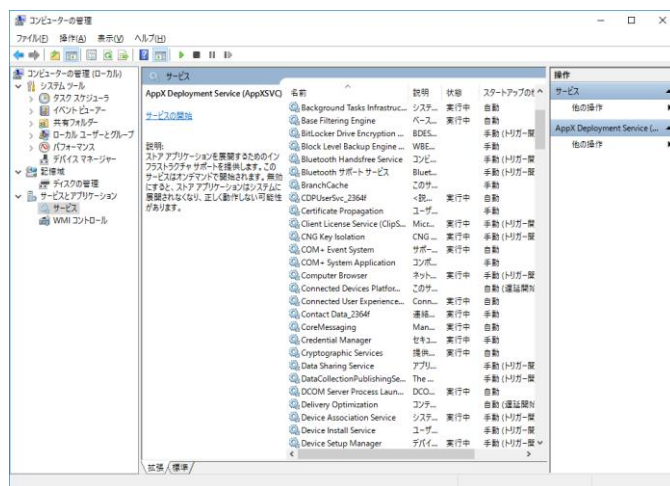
コンピューターの管理

ファイル(F) 操作(A) 表示(V) ヘルプ(H)

コンピューターの管理 (ローカル)
システム ツール
タスク スケジューラ
イベント ビューアー
共有フォルダー
ローカル ユーザーとグループ
パフォーマンス
デバイス マネージャー
記憶域
ディスクの管理
サービスとアプリケーション
サービス
WMI コントロール

サービス

AppX Deployment Service (AppXSVC)

サービスの開始

説明:
ストア アプリケーションを展開するためのインフラストラクチャ サポートを提供します。このサービスはオンデマンドで開始されます。無効にすると、ストア アプリケーションはシステムに展開されなくなり、正しく動作しない可能性があります。

| 名前 | 説明 | 状態 | スタートアップの種 |
|---|---|---|---|
| Background Tasks Infrastruc... | システ... | 実行中 | 自動 |
| Base Filtering Engine | ベース... | 実行中 | 自動 |
| BitLocker Drive Encryption ... | BDES... | | 手動 (トリガー開 |
| Block Level Backup Engine ... | WBE... | | 手動 |
| Bluetooth Handsfree Service | コンピ... | | 手動 (トリガー開 |
| Bluetooth サポート サービス | Bluet... | | 手動 (トリガー開 |
| BranchCache | このサ... | | 手動 |
| CDPUserSvc_2364f | <読... | 実行中 | 自動 |
| Certificate Propagation | ユーザ... | | 手動 |
| Client License Service (ClipS... | Micr... | 実行中 | 手動 (トリガー開 |
| CNG Key Isolation | CNG ... | 実行中 | 手動 (トリガー開 |
| COM+ Event System | サポー... | 実行中 | 自動 |
| COM+ System Application | コンポ... | | 手動 |
| Computer Browser | ネット... | 実行中 | 手動 (トリガー開 |
| Connected Devices Platfor... | このサ... | | 自動 (遅延開始 |
| Connected User Experience... | Conn... | 実行中 | 自動 |
| Contact Data_2364f | 連絡... | 実行中 | 手動 |
| CoreMessaging | Man... | 実行中 | 自動 |
| Credential Manager | セキュ... | 実行中 | 手動 |
| Cryptographic Services | 提供... | 実行中 | 自動 |
| Data Sharing Service | アプリ... | | 手動 (トリガー開 |
| DataCollectionPublishingSe... | The ... | | 手動 (トリガー開 |
| DCOM Server Process Laun... | DCO... | 実行中 | 自動 |
| Delivery Optimization | コンテ... | | 自動 (遅延開始 |
| Device Association Service | システ... | 実行中 | 手動 (トリガー開 |
| Device Install Service | ユーザ... | | 手動 (トリガー開 |
| Device Setup Manager | デバイ... | 実行中 | 手動 (トリガー開 |

拡張 / 標準

操作
サービス
他の操作
AppX Deployment Service (...
他の操作